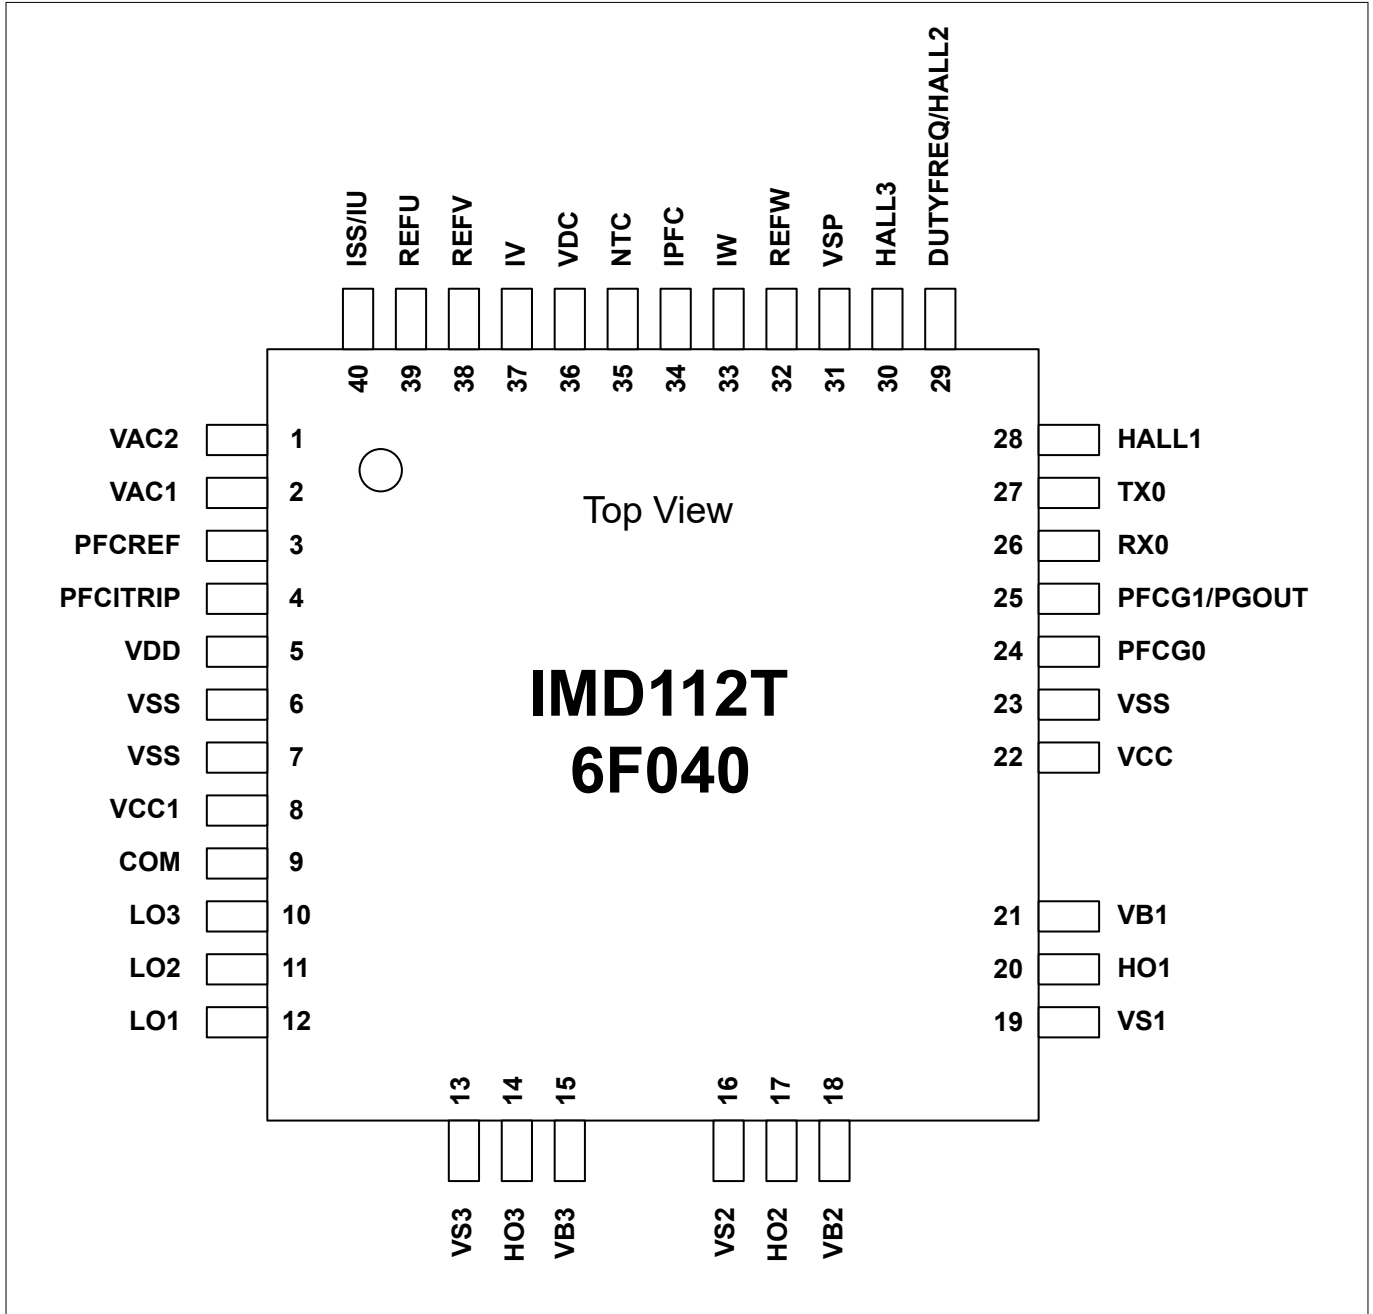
ISS/IU REFU REFV IV VDC NTC IPFC IW REFW VSP HALL3 DUTYFREQ/HALL2

40 39 38 37 36 35 34 33 32 31 30 29

VAC2 1
VAC1 2
PFCREF 3
PFCITRIP 4
VDD 5
VSS 6
VSS 7
VCC1 8
COM 9
LO3 10
LO2 11
LO1 12

Top View

IMD112T
6F040

28 HALL1
27 TX0
26 RX0
25 PFCG1/PGOUT
24 PFCG0
23 VSS
22 VCC
21 VB1
20 HO1
19 VS1

13 14 15 16 17 18

VS3 HO3 VB3 VS2 HO2 VB2